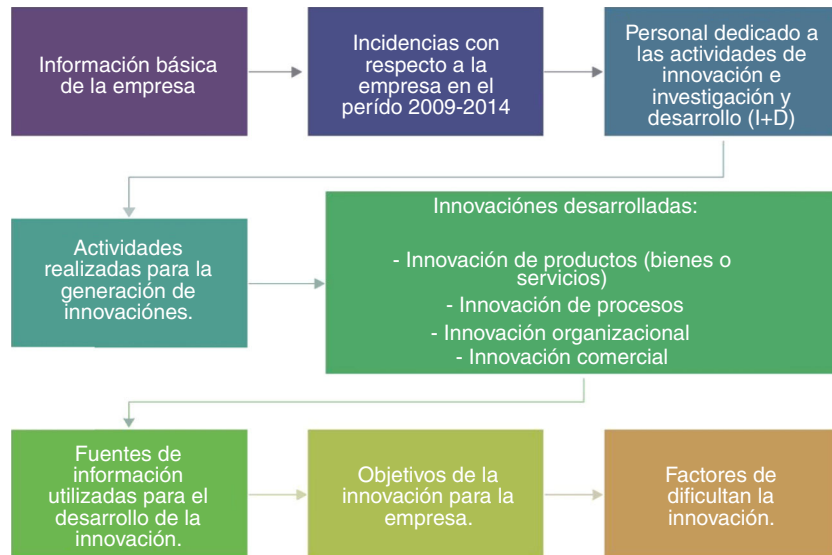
Información básica de la empresa

Incidencias con respecto a la empresa en el perído 2009-2014

Personal dedicado a las actividades de innovación e investigación y desarrollo (I+D)

Actividades realizadas para la generación de innovaciónes.

Innovaciónes desarrolladas:

- Innovación de productos (bienes o servicios)
- Innovación de procesos
- Innovación organizacional
- Innovación comercial

Fuentes de información utilizadas para el desarrollo de la innovación.

Objetivos de la innovación para la empresa.

Factores de dificultan la innovación.